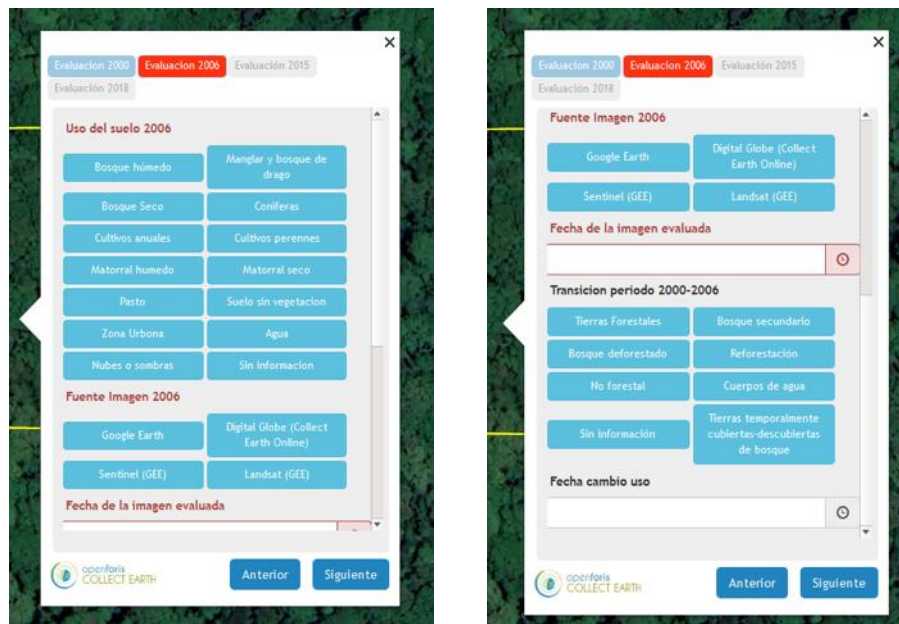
×

Evaluacion 2000 Evaluacion 2006 Evaluación 2015 Evaluación 2018

Uso del suelo 2006

Bosque húmedo
Manglar y bosque de drago
Bosque Seco
Coniferas
Cultivos anuales
Cultivos perennes
Matorral humedo
Matorral seco
Pasto
Suelo sin vegetacion
Zona Urbana
Agua
Nubes o sombras
Sin informacion

Fuente Imagen 2006

Google Earth
Digital Globe (Collect Earth Online)
Sentinel (GEE)
Landsat (GEE)

Fecha de la imagen evaluada

openforis COLLECT EARTH

Anterior Siguiente

×

Evaluacion 2000 Evaluacion 2006 Evaluación 2015 Evaluación 2018

Fuente Imagen 2006

Google Earth
Digital Globe (Collect Earth Online)
Sentinel (GEE)
Landsat (GEE)

Fecha de la imagen evaluada

Transicion periodo 2000-2006

Tierras Forestales
Bosque secundario
Bosque deforestado
Reforestación
No forestal
Cuerpos de agua
Sin información
Tierras temporalmente cubiertas-descubiertas de bosque

Fecha cambio uso

openforis COLLECT EARTH

Anterior Siguiente